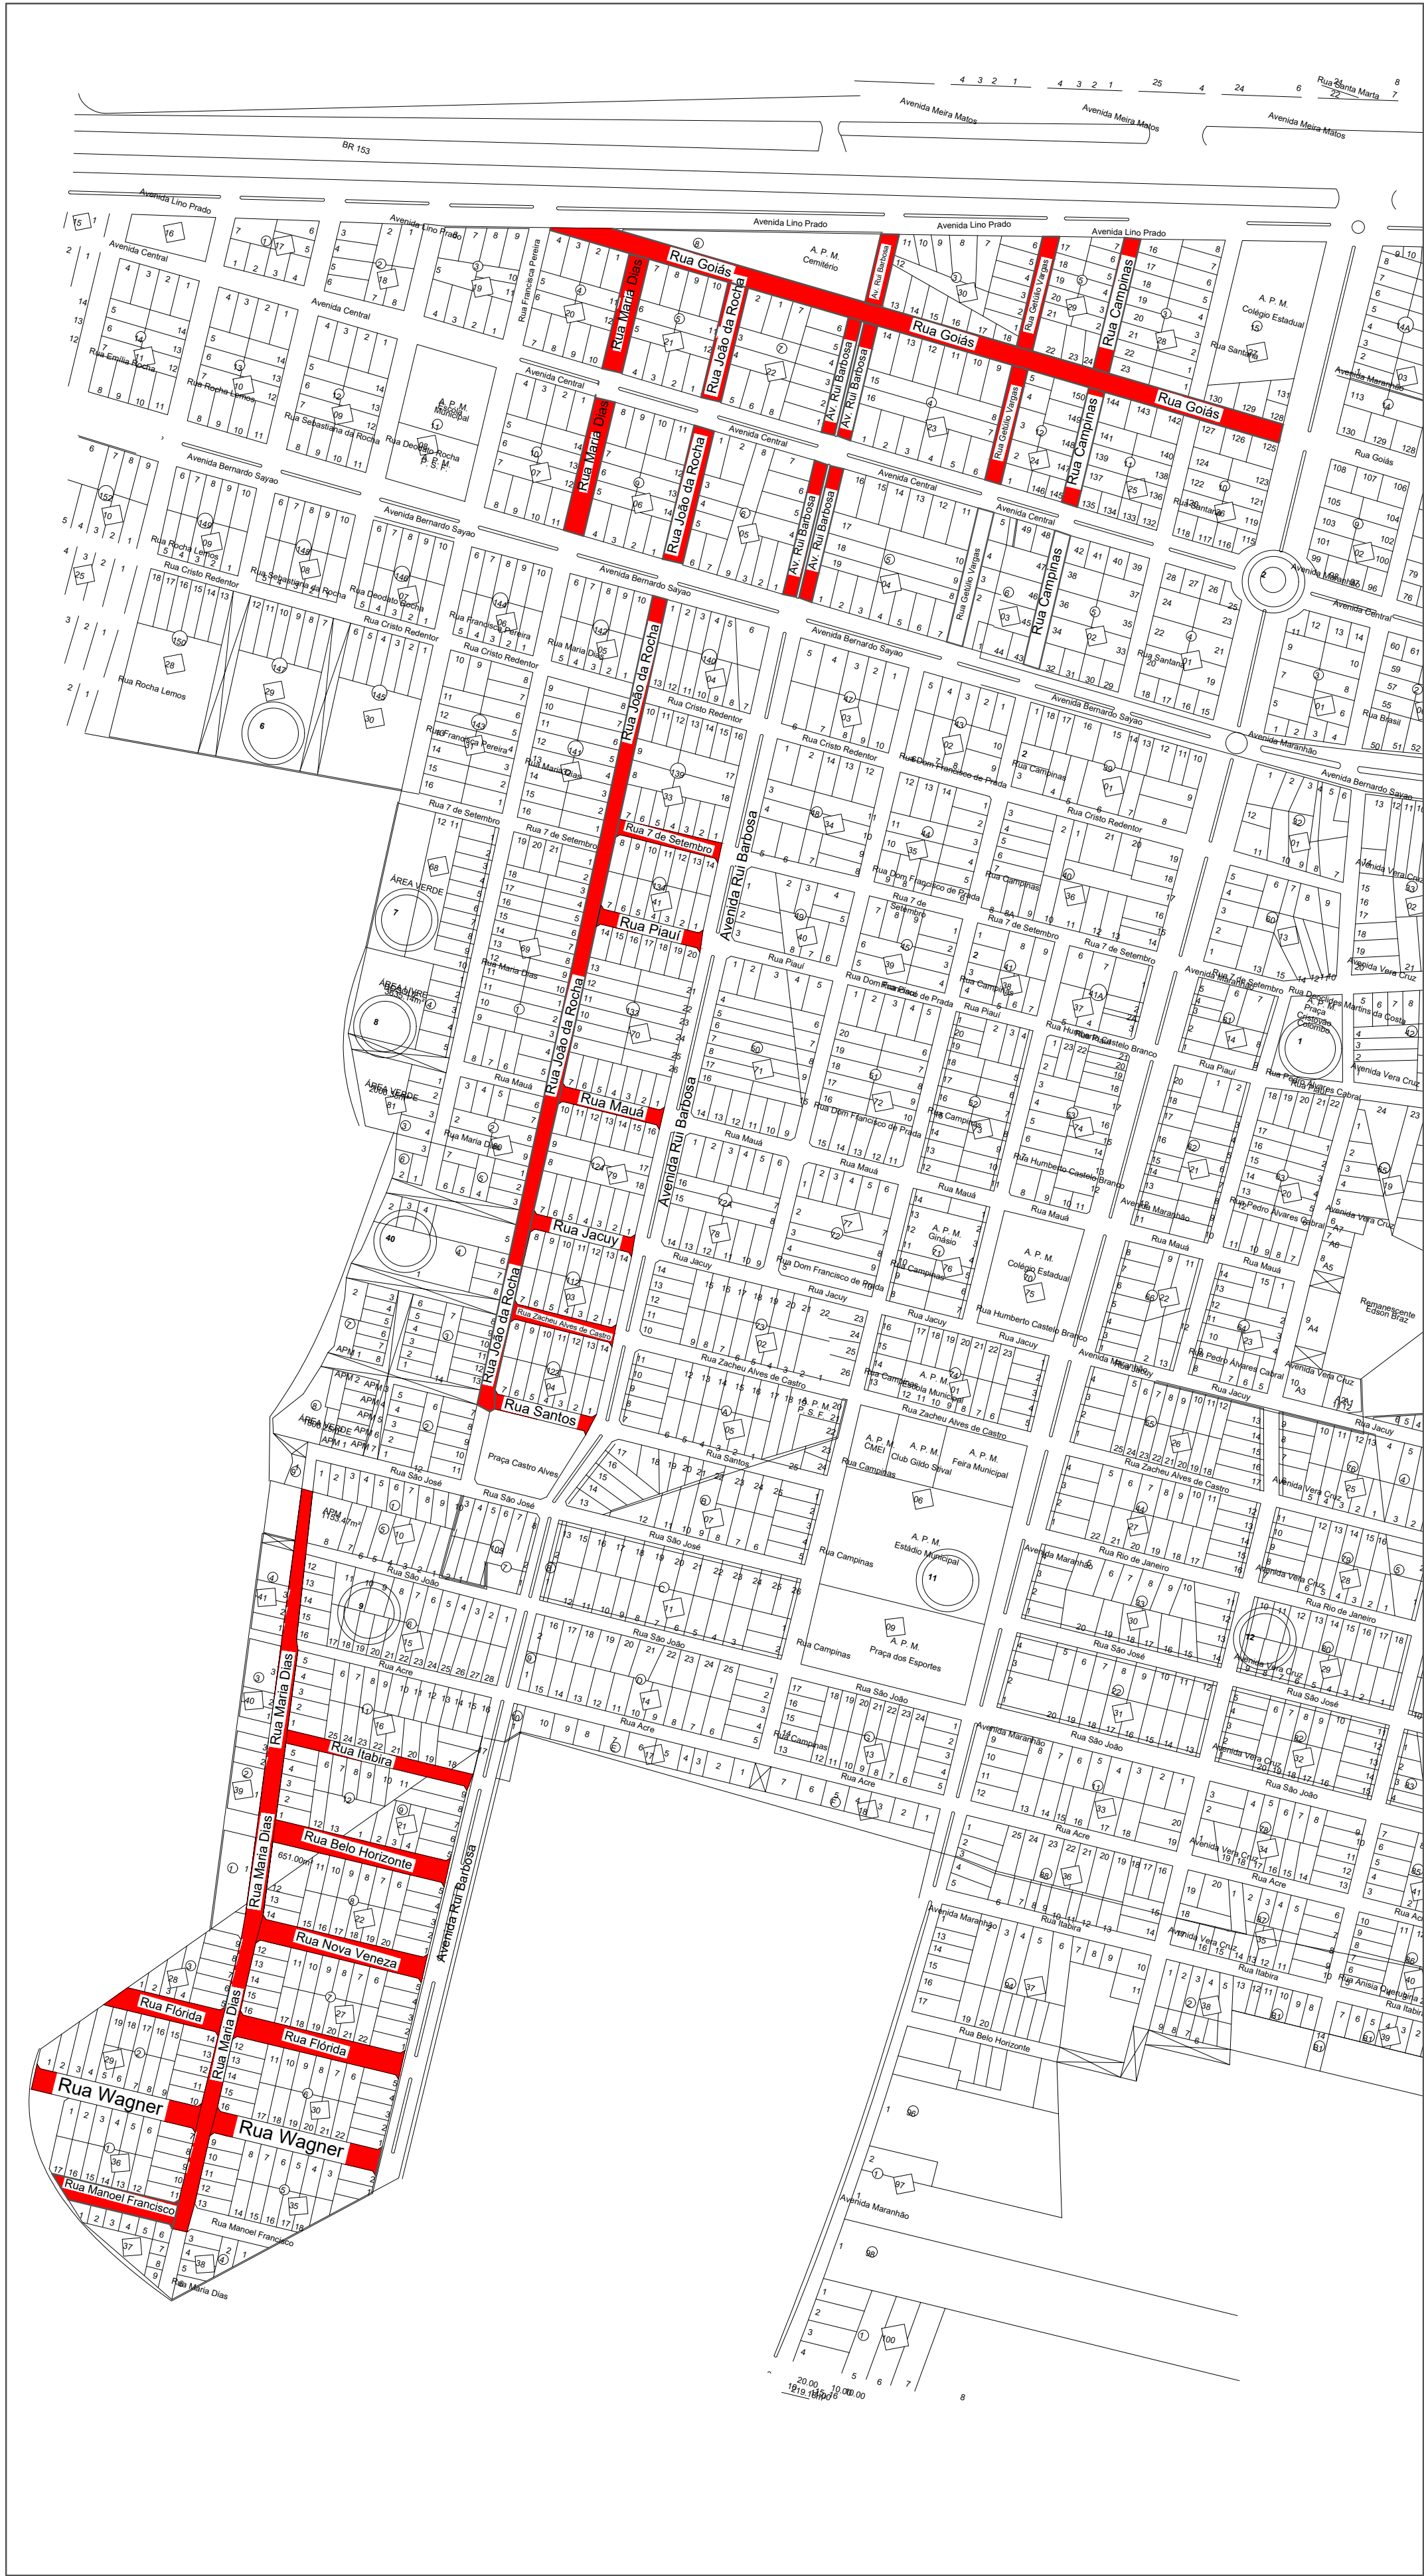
Avenida Meira Matos
Avenida Meira Matos
Avenida Meira Matos
Rua Santa Marta
BR 153
Avenida Lino Prado
Avenida Lino Prado
Avenida Lino Prado
Avenida Lino Prado
Avenida Lino Prado
Avenida Central
Avenida Central
Avenida Central
Avenida Central
Avenida Central
Avenida Central
Rua Emília Rocha
Rua Rocha Lemos
Rua Sebastiana da Rocha
Rua Deodato Rocha
A. P. M. Escola Municipal
A. P. M. P. S. F.
Rua Francisca Pereira
A. P. M. Cemitério
A. P. M. Colégio Estadual
Rua Goiás
Rua Goiás
Rua Goiás
Rua Goiás
Rua Maria Dias
Rua Maria Dias
Rua João da Rocha
Rua João da Rocha
Av. Rui Barbosa
Av. Rui Barbosa
Av. Rui Barbosa
Av. Rui Barbosa
Av. Rui Barbosa
Rua Getúlio Vargas
Rua Getúlio Vargas
Rua Getúlio Vargas
Rua Campinas
Rua Campinas
Rua Campinas
Rua Santana
Rua Santana
Rua Santana
Avenida Maranhão
Rua Goiás
Avenida Bernardo Sayao
Avenida Bernardo Sayao
Avenida Bernardo Sayao
Avenida Bernardo Sayao
Avenida Bernardo Sayao
Avenida Bernardo Sayao
Rua Cristo Redentor
Rua Cristo Redentor
Rua Cristo Redentor
Rua Cristo Redentor
Rua Cristo Redentor
Rua Cristo Redentor
Rua Rocha Lemos
Rua Dom Francisco de Prada
Rua Campinas
Rua Brasil
Rua 7 de Setembro
Rua 7 de Setembro
Rua 7 de Setembro
Rua 7 de Setembro
Rua 7 de Setembro
ÁREA VERDE
ÁREA LIVRE
ÁREA VERDE
Avenida Rui Barbosa
Avenida Rui Barbosa
Avenida Rui Barbosa
Rua Piauí
Rua Piauí
Rua Piauí
Rua Maria Dias
Rua Mauá
Rua Mauá
Rua Mauá
Rua Mauá
Rua Jacuy
Rua Jacuy
Rua Jacuy
Rua Zacheu Alves de Castro
Rua Zacheu Alves de Castro
Rua Zacheu Alves de Castro
Rua Santos
Rua Santos
Praça Castro Alves
Rua Humberto Castelo Branco
Rua Pedro Alvares Cabral
Avenida Vera Cruz
Praça Cristovão Colombo
Rua Deocrides Martins da Costa
Remanescente Edson Braz
A. P. M. Ginásio
A. P. M. Colégio Estadual
A. P. M. Escola Municipal
A. P. M. CMEI
A. P. M. Club Gildo Silval
A. P. M. Feira Municipal
A. P. M. Estádio Municipal
A. P. M. Praça dos Esportes
A. P. M. P. S. F.
Rua São José
Rua São João
Rua Acre
Rua Rio de Janeiro
Rua Itabira
Rua Itabira
Rua Belo Horizonte
Rua Belo Horizonte
Rua Nova Veneza
Rua Flórida
Rua Flórida
Rua Wagner
Rua Wagner
Rua Manoel Francisco
Rua Manoel Francisco
Rua Maria Dias
Rua Maria Dias
Rua Maria Dias
Avenida Maranhão
Rua Anísia Queiroz
APM
651.00m²